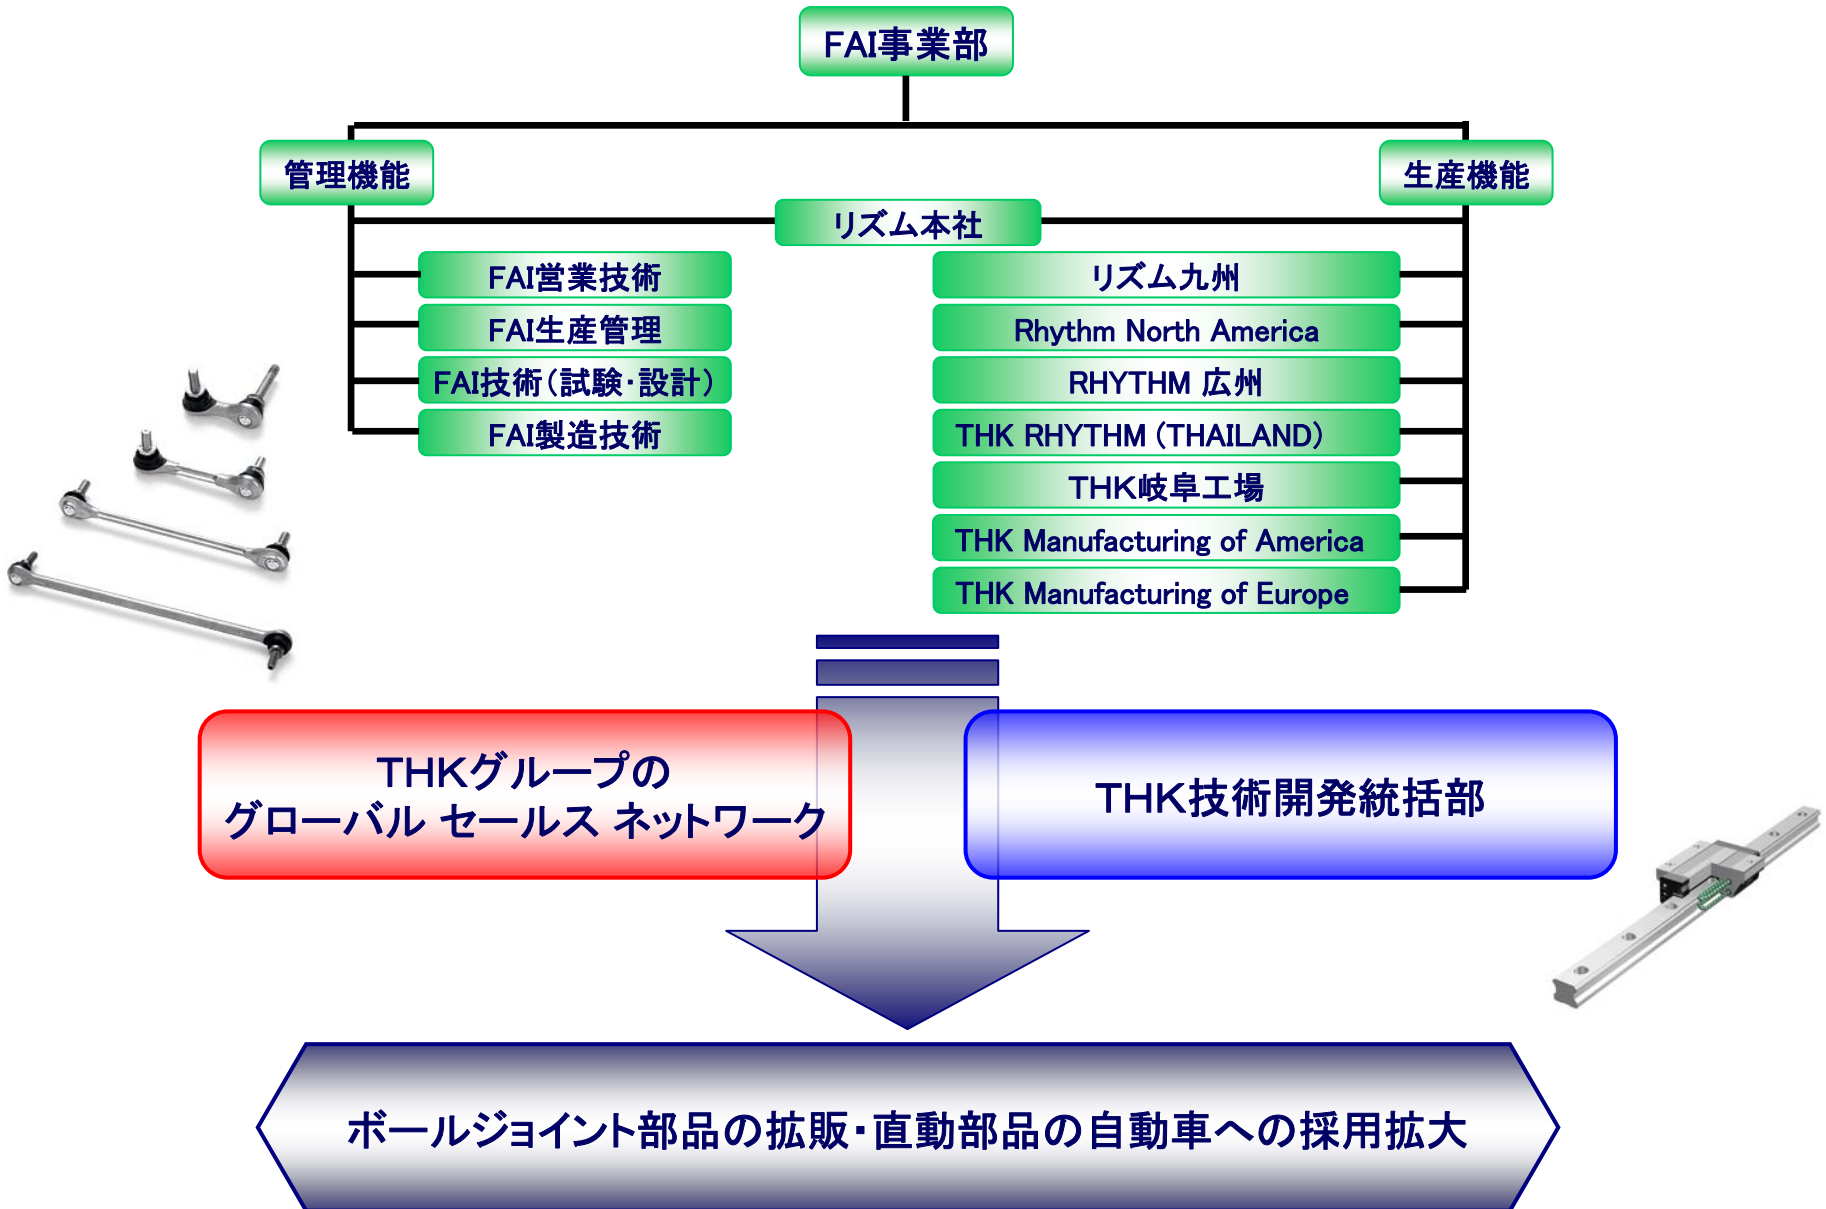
FAI事業部

管理機能

生産機能

リズム本社

FAI営業技術

FAI生産管理

FAI技術(試験・設計)

FAI製造技術

リズム九州

Rhythm North America

RHYTHM 広州

THK RHYTHM (THAILAND)

THK岐阜工場

THK Manufacturing of America

THK Manufacturing of Europe

THKグループの
グローバル セールス ネットワーク

THK技術開発統括部

ボールジョイント部品の拡販・直動部品の自動車への採用拡大